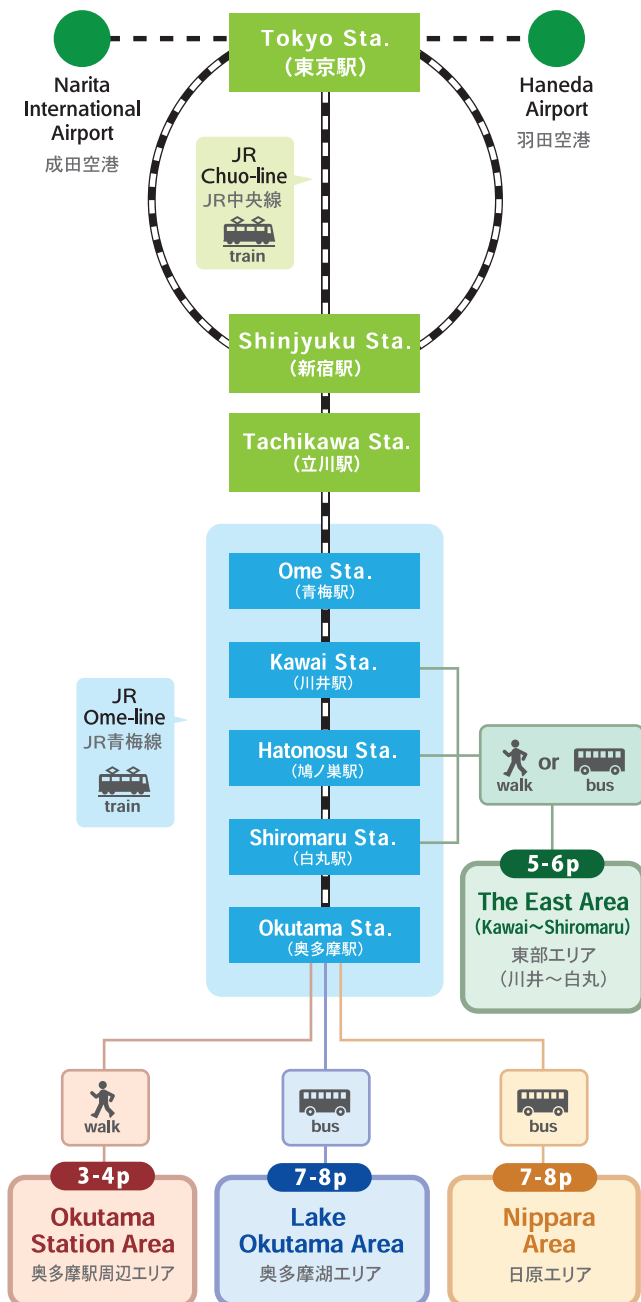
Tokyo Sta.
(東京駅)

Narita International Airport
成田空港

Haneda Airport
羽田空港

JR Chuo-line
JR中央線
train

Shinjyuku Sta.
(新宿駅)

Tachikawa Sta.
(立川駅)

Ome Sta.
(青梅駅)

Kawai Sta.
(川井駅)

Hatonosu Sta.
(鳩ノ巣駅)

Shiromaru Sta.
(白丸駅)

Okutama Sta.
(奥多摩駅)

JR Ome-line
JR青梅線
train

walk or bus

5-6p
The East Area
(Kawai～Shiromaru)
東部エリア
(川井～白丸)

walk
3-4p
Okutama Station Area
奥多摩駅周辺エリア

bus
7-8p
Lake Okutama Area
奥多摩湖エリア

bus
7-8p
Nippara Area
日原エリア